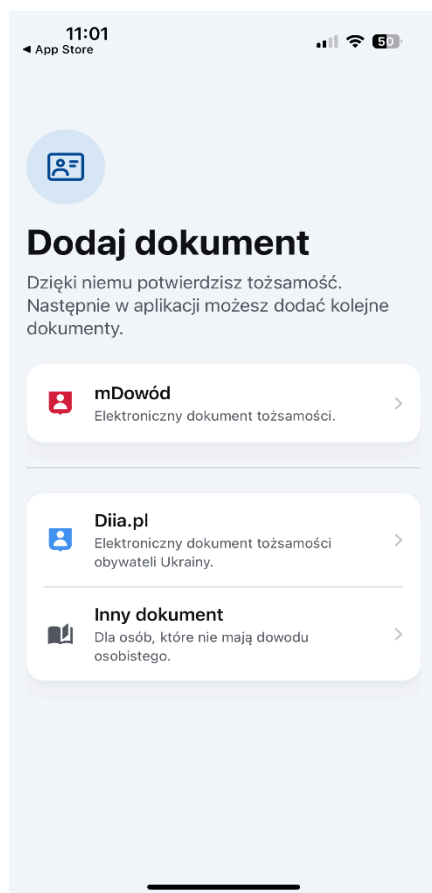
11:01
◂ App Store
50

Dodaj dokument

Dzięki niemu potwierdzisz tożsamość. Następnie w aplikacji możesz dodać kolejne dokumenty.

mDowód
Elektroniczny dokument tożsamości.

Diia.pl
Elektroniczny dokument tożsamości obywateli Ukrainy.

Inny dokument
Dla osób, które nie mają dowodu osobistego.